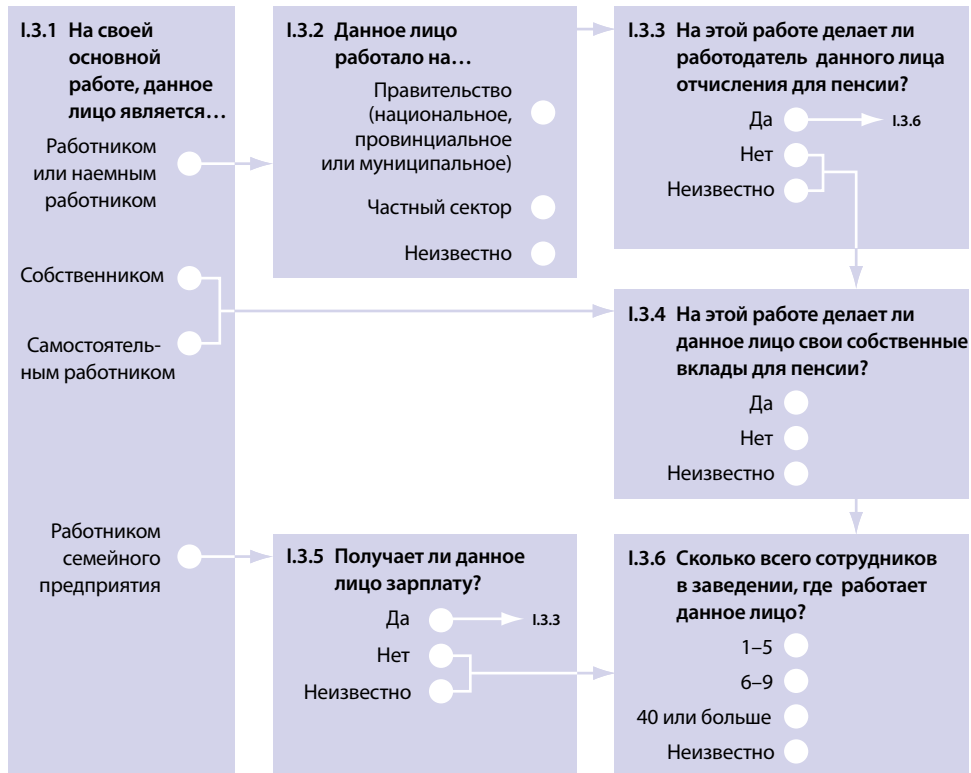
I.3.1 На своей основной работе, данное лицо является…

Работником или наемным работником

Собственником

Самостоятельным работником

Работником семейного предприятия

I.3.2 Данное лицо работало на…

Правительство (национальное, провинциальное или муниципальное)

Частный сектор

Неизвестно

I.3.3 На этой работе делает ли работодатель данного лица отчисления для пенсии?

Да I.3.6

Нет

Неизвестно

I.3.4 На этой работе делает ли данное лицо свои собственные вклады для пенсии?

Да

Нет

Неизвестно

I.3.5 Получает ли данное лицо зарплату?

Да I.3.3

Нет

Неизвестно

I.3.6 Сколько всего сотрудников в заведении, где работает данное лицо?

1–5

6–9

40 или больше

Неизвестно